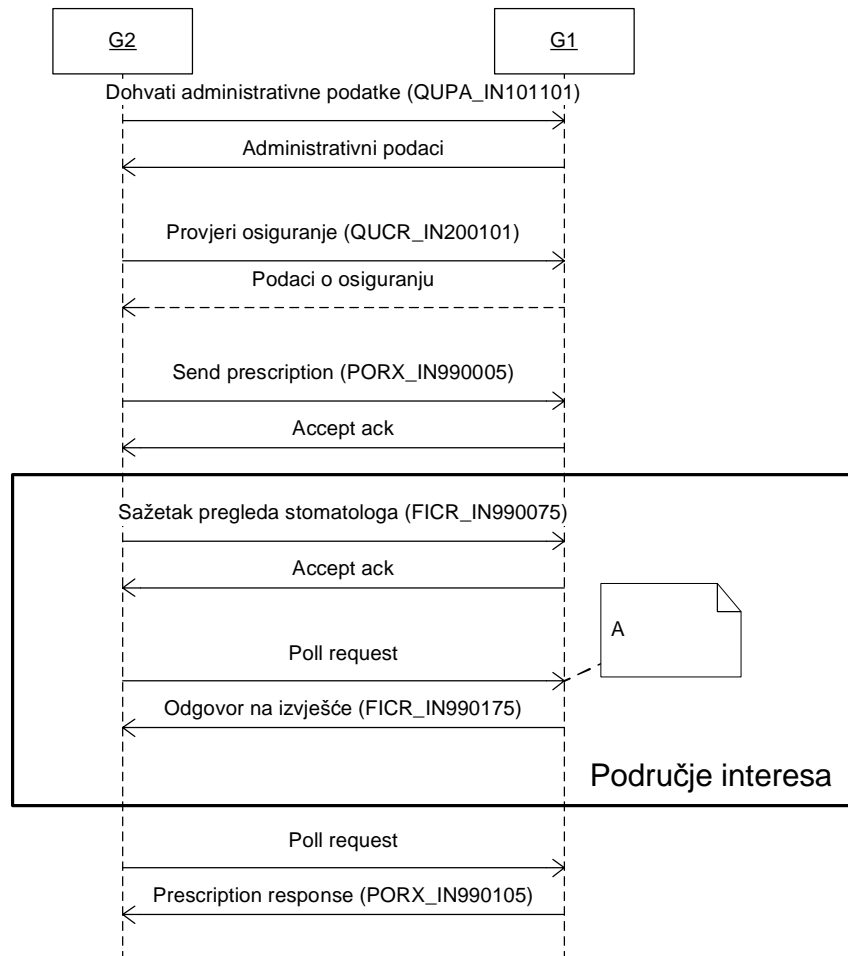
G2

G1

Dohvati administrativne podatke (QUPA_IN101101)

Administrativni podaci

Provjeri osiguranje (QUCR_IN200101)

Podaci o osiguranju

Send prescription (PORX_IN990005)

Accept ack

Sažetak pregleda stomatologa (FICR_IN990075)

Accept ack

A

Poll request

Odgovor na izvješće (FICR_IN990175)

Područje interesa

Poll request

Prescription response (PORX_IN990105)